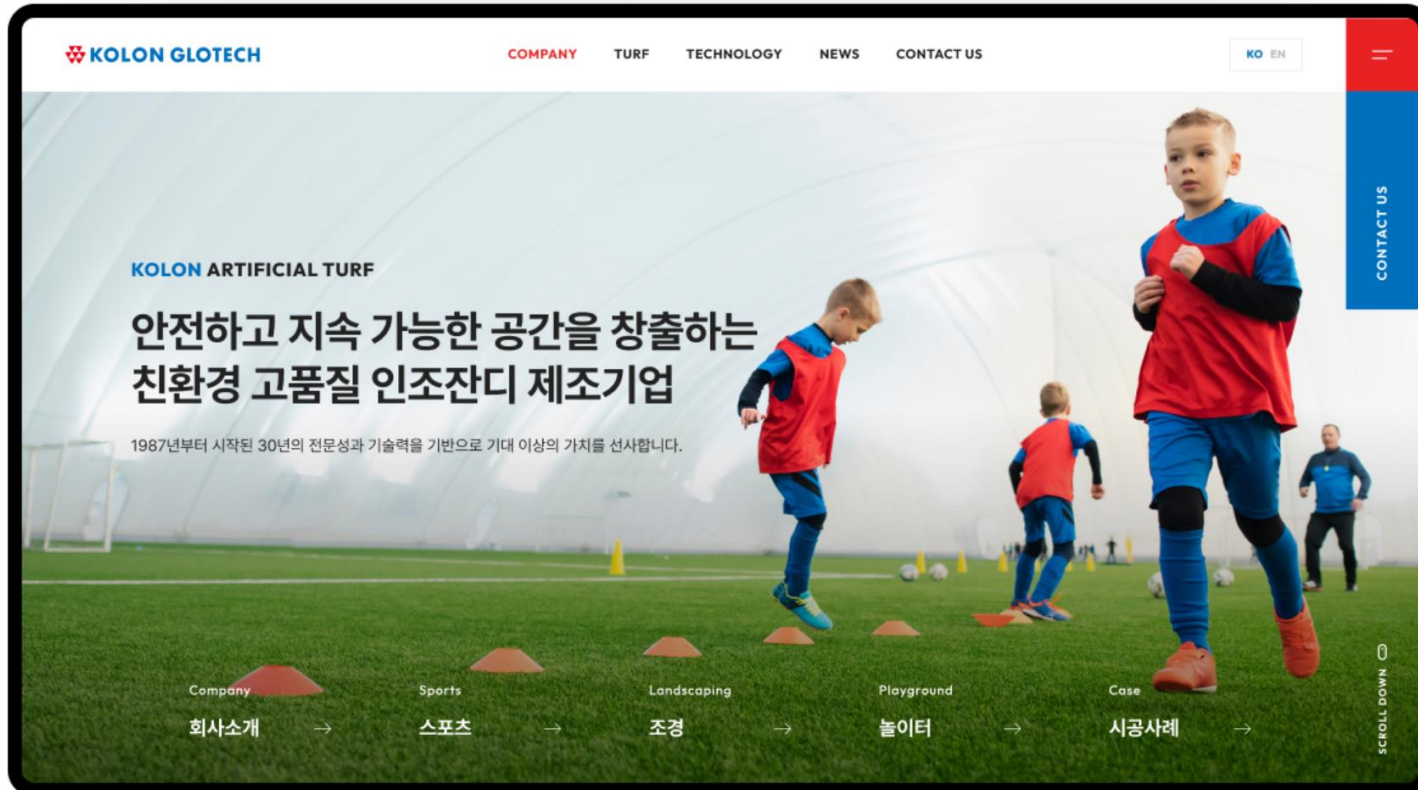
KOLON GLOTECH

COMPANY TURF TECHNOLOGY NEWS CONTACT US

KO EN

CONTACT US

KOLON ARTIFICIAL TURF

안전하고 지속 가능한 공간을 창출하는 친환경 고품질 인조잔디 제조기업

1987년부터 시작된 30년의 전문성과 기술력을 기반으로 기대 이상의 가치를 선사합니다.

Company
회사소개 →

Sports
스포츠 →

Landscaping
조경 →

Playground
놀이터 →

Case
시공사례 →

SCROLL DOWN